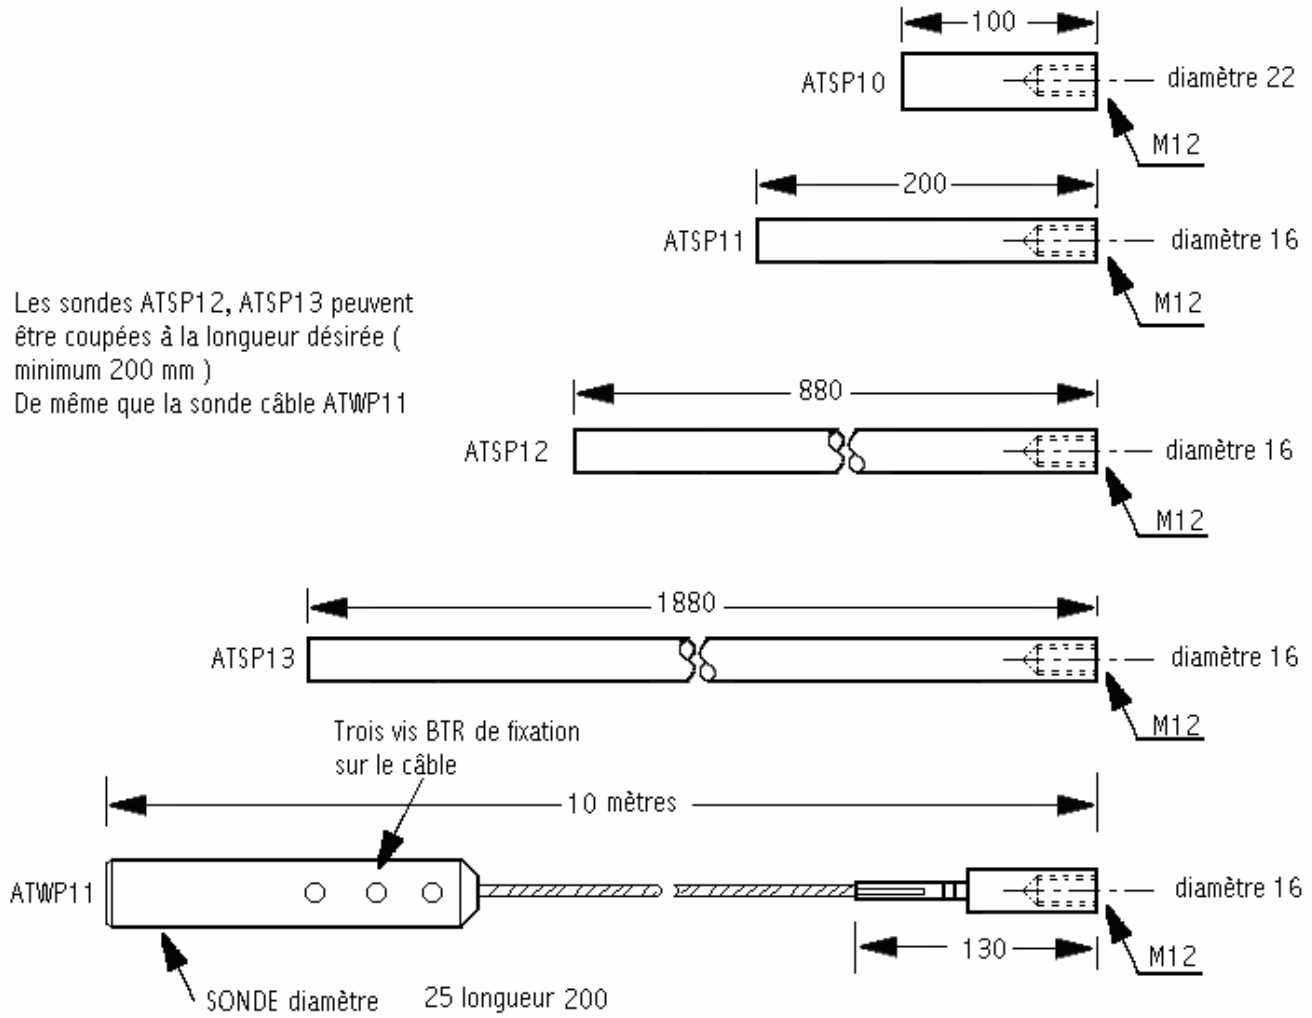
100

ATSP10

diamètre 22

M12

200

ATSP11

diamètre 16

M12

Les sondes ATSP12, ATSP13 peuvent être coupées à la longueur désirée ( minimum 200 mm )
De même que la sonde câble ATWP11

880

ATSP12

diamètre 16

M12

1880

ATSP13

diamètre 16

M12

Trois vis BTR de fixation sur le câble

10 mètres

ATWP11

diamètre 16

130

M12

SONDE diamètre 25 longueur 200